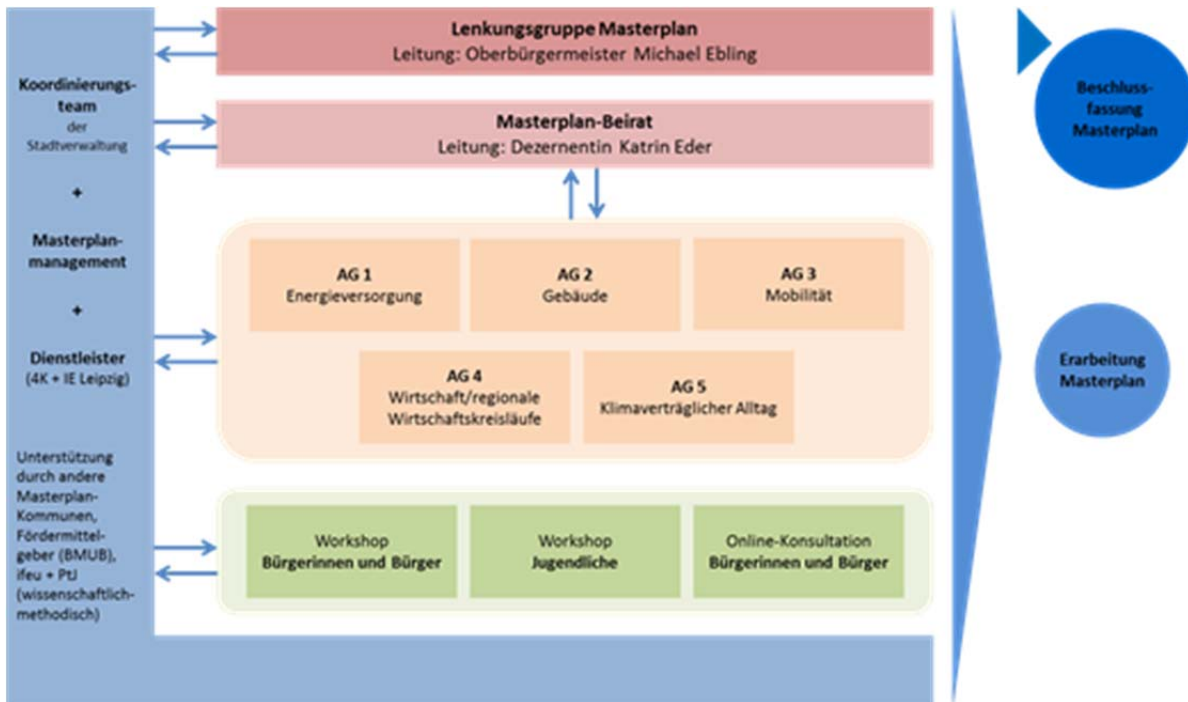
Koordinierungsteam der Stadtverwaltung

+

Masterplanmanagement

+

Dienstleister (4K + IE Leipzig)

Unterstützung durch andere Masterplan-Kommunen, Fördermittelgeber (BMUB), ifeu + PtJ (wissenschaftlich-methodisch)

Lenkungsgruppe Masterplan
Leitung: Oberbürgermeister Michael Ebling

Masterplan-Beirat
Leitung: Dezernentin Katrin Eder

AG 1
Energieversorgung

AG 2
Gebäude

AG 3
Mobilität

AG 4
Wirtschaft/regionale Wirtschaftskreisläufe

AG 5
Klimaverträglicher Alltag

Workshop
Bürgerinnen und Bürger

Workshop
Jugendliche

Online-Konsultation
Bürgerinnen und Bürger

Beschlussfassung Masterplan

Erarbeitung Masterplan